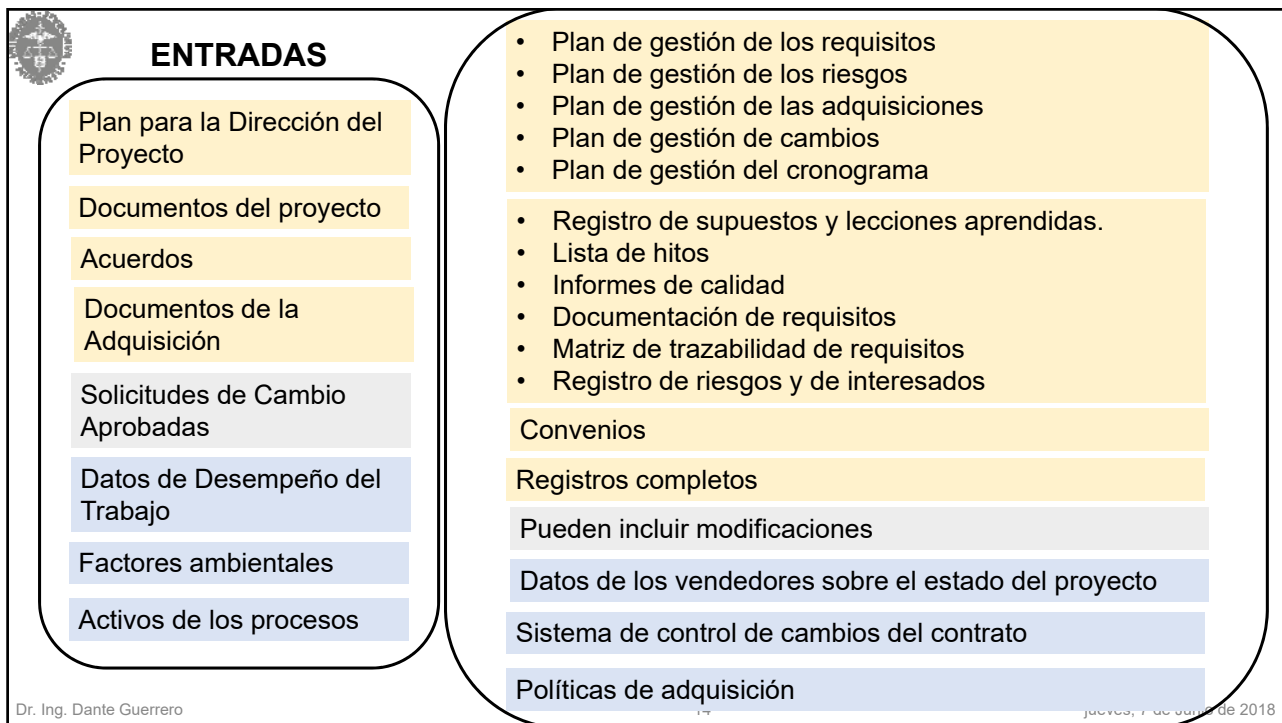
ENTRADAS

Plan para la Dirección del Proyecto

Documentos del proyecto

Acuerdos

Documentos de la Adquisición

Solicitudes de Cambio Aprobadas

Datos de Desempeño del Trabajo

Factores ambientales

Activos de los procesos

• Plan de gestión de los requisitos
• Plan de gestión de los riesgos
• Plan de gestión de las adquisiciones
• Plan de gestión de cambios
• Plan de gestión del cronograma

• Registro de supuestos y lecciones aprendidas.
• Lista de hitos
• Informes de calidad
• Documentación de requisitos
• Matriz de trazabilidad de requisitos
• Registro de riesgos y de interesados

Convenios

Registros completos

Pueden incluir modificaciones

Datos de los vendedores sobre el estado del proyecto

Sistema de control de cambios del contrato

Políticas de adquisición

Dr. Ing. Dante Guerrero

14

jueves, 7 de junio de 2018